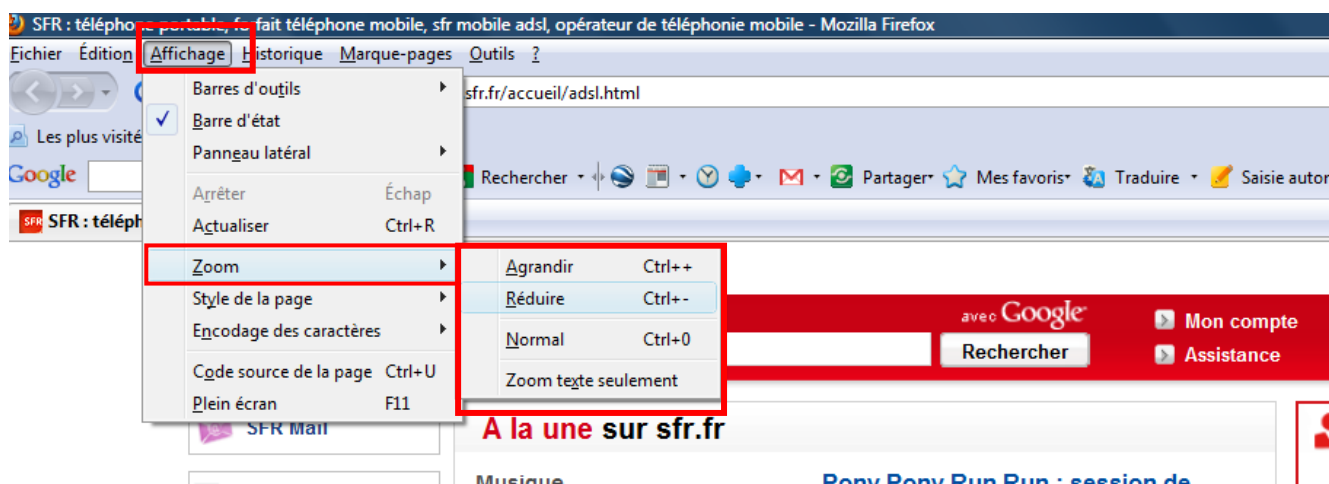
SFR : téléphone portable, forfait téléphone mobile, sfr mobile adsl, opérateur de téléphonie mobile - Mozilla Firefox

Fichier Édition Affichage Historique Marque-pages Outils ?

Barres d'outils
Barre d'état
Panneau latéral
Arrêter Échap
Actualiser Ctrl+R
Zoom
Style de la page
Encodage des caractères
Code source de la page Ctrl+U
Plein écran F11

Agrandir Ctrl++
Réduire Ctrl+-
Normal Ctrl+0
Zoom texte seulement

sfr.fr/accueil/adsl.html

Les plus visité

Google

Rechercher Partager Mes favoris Traduire Saisie autom

SFR SFR : téléph

avec Google
Rechercher
Mon compte
Assistance

SFR Mail

A la une sur sfr.fr

Musique

Pony Pony Run Run : session de